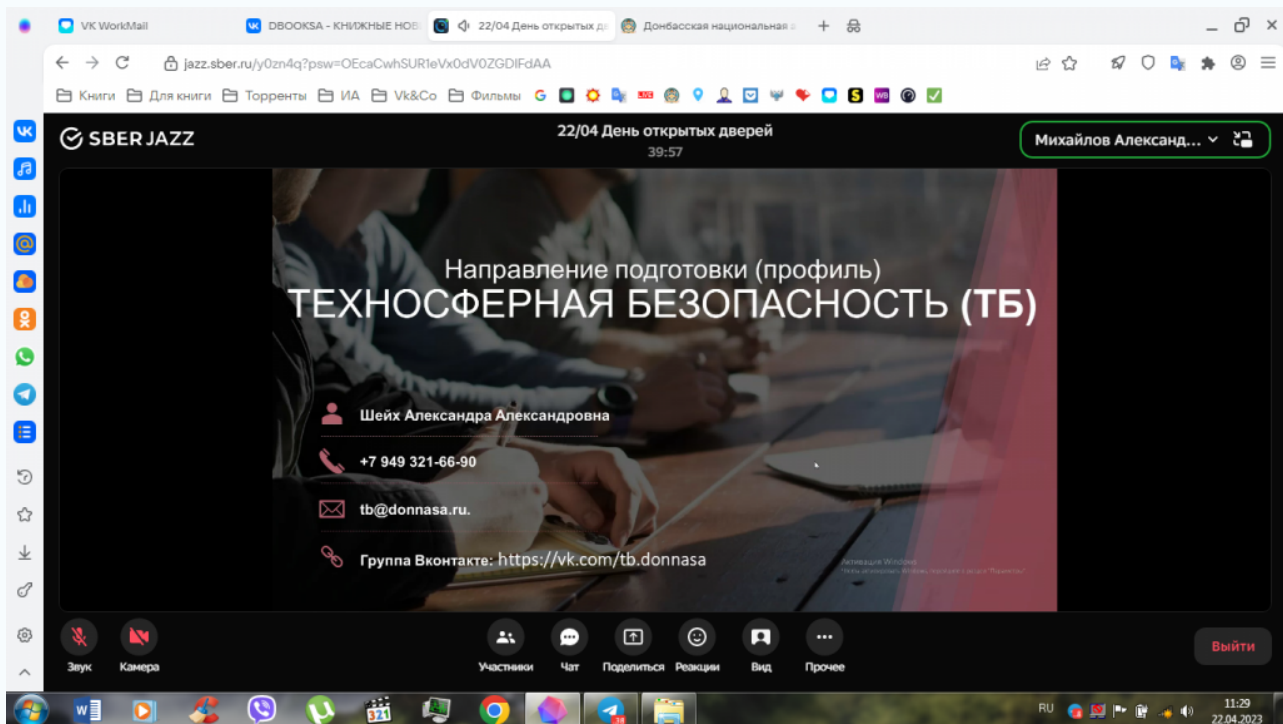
VK WorkMail
DBOOKSA - КНИЖНЫЕ НОВ
22/04 День открытых дв
Донбасская национальная а

jazz.sber.ru/y0zn4q?psw=OEcaCwhSUR1eVx0dV0ZGDlFdAA

Книги Для книги Торренты ИА Vk&Co Фильмы

SBERJAZZ
22/04 День открытых дверей
39:57
Михайлов Александ...

Направление подготовки (профиль)
ТЕХНОСФЕРНАЯ БЕЗОПАСНОСТЬ (ТБ)

Шейх Александра Александровна

+7 949 321-66-90

tb@donnasa.ru.

Группа Вконтакте: https://vk.com/tb.donnasa

Активация Windows
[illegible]

Звук
Камера
Участники
Чат
Поделиться
Реакции
Вид
Прочее
Выйти

RU
11:29
22.04.2023